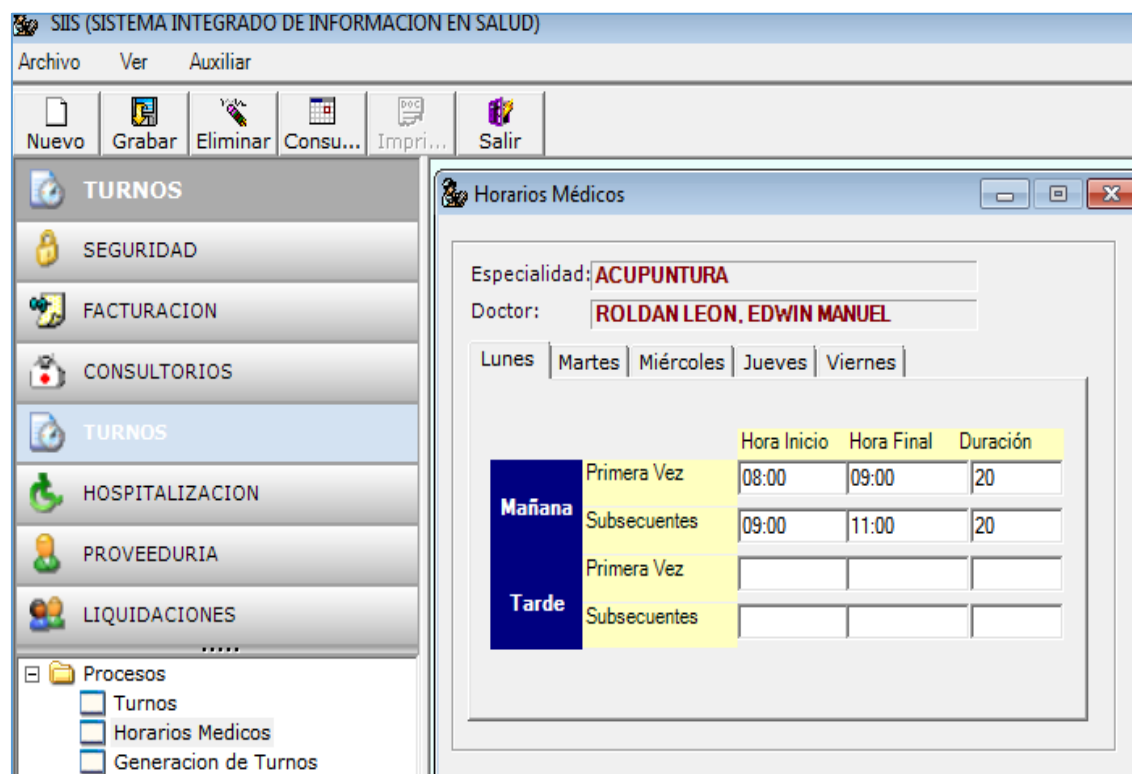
SIIS (SISTEMA INTEGRADO DE INFORMACION EN SALUD)

Archivo Ver Auxiliar

Nuevo Grabar Eliminar Consu... Impri... Salir

TURNOS
SEGURIDAD
FACTURACION
CONSULTORIOS
TURNOS
HOSPITALIZACION
PROVEEDURIA
LIQUIDACIONES

Procesos
Turnos
Horarios Medicos
Generacion de Turnos

Horarios Médicos

Especialidad: ACUPUNTURA
Doctor: ROLDAN LEON, EDWIN MANUEL

Lunes | Martes | Miércoles | Jueves | Viernes

| | | Hora Inicio | Hora Final | Duración |
|---|---|---|---|---|
| Mañana | Primera Vez | 08:00 | 09:00 | 20 |
| | Subsecuentes | 09:00 | 11:00 | 20 |
| Tarde | Primera Vez | | | |
| | Subsecuentes | | | |